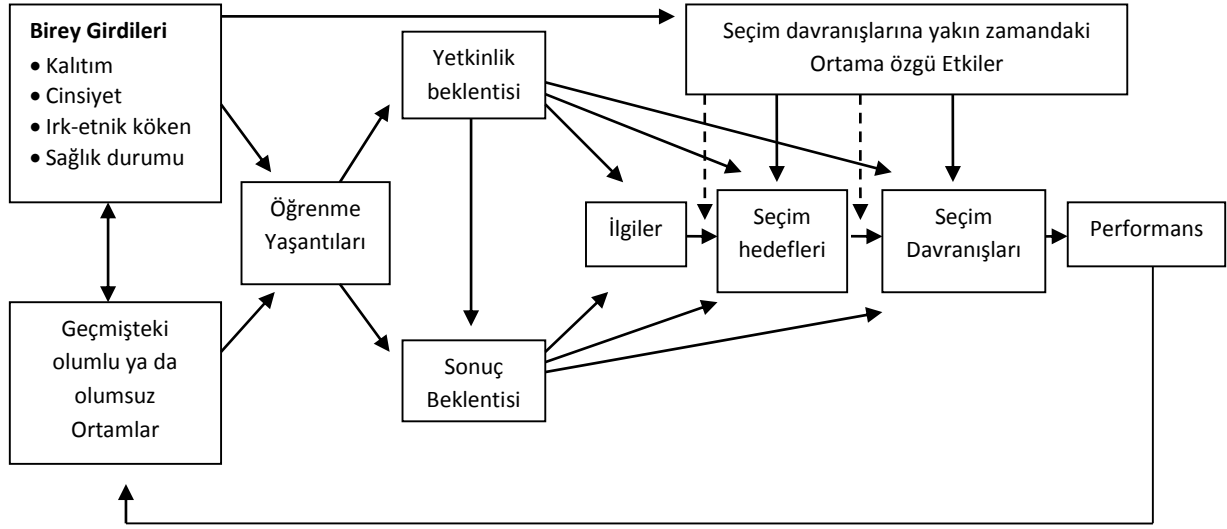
**Birey Girdileri**
• Kalıtım
• Cinsiyet
• Irk-etnik köken
• Sağlık durumu

Geçmişteki olumlu ya da olumsuz Ortamlar

Öğrenme Yaşantıları

Yetkinlik beklentisi

Sonuç Beklentisi

Seçim davranışlarına yakın zamandaki Ortama özgü Etkiler

İlgiler

Seçim hedefleri

Seçim Davranışları

Performans